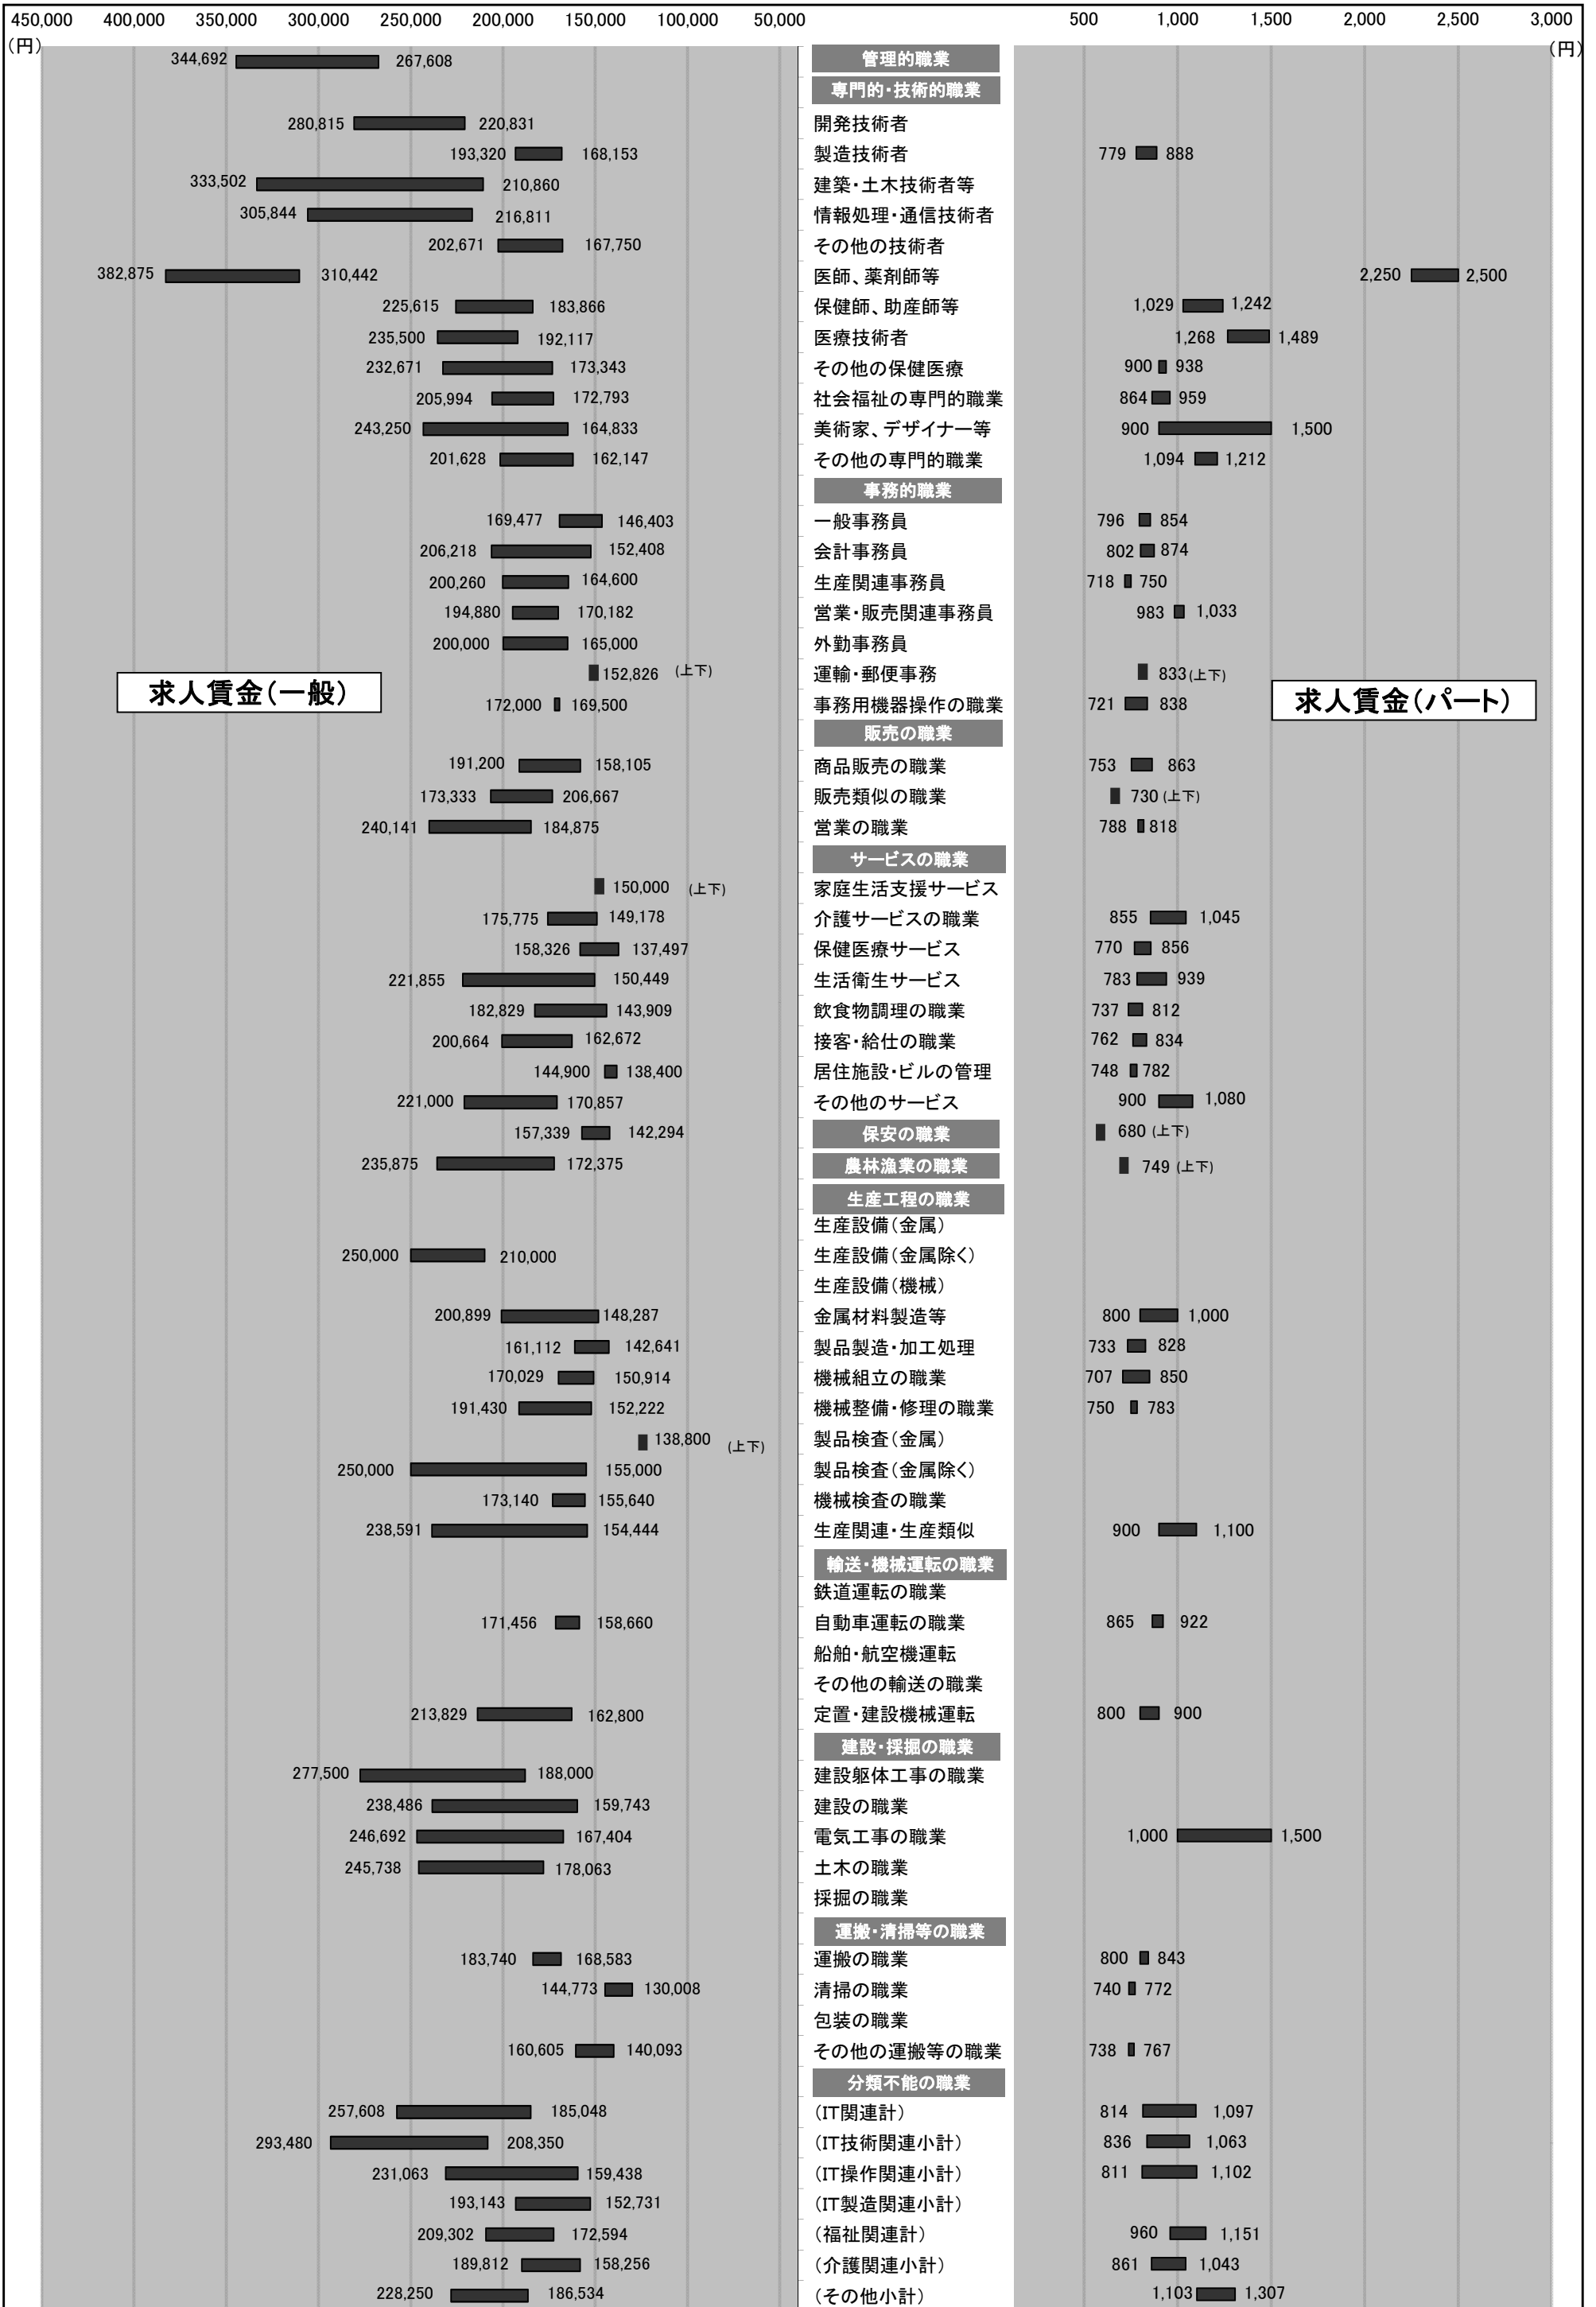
450,000 400,000 350,000 300,000 250,000 200,000 150,000 100,000 50,000
(円)

500 1,000 1,500 2,000 2,500 3,000
(円)

求人賃金(一般)

求人賃金(パート)

| 一般 | 職業 | パート |
|---|---|---|
| 344,692 267,608 | 管理的職業 | |
| | 専門的・技術的職業 | |
| 280,815 220,831 | 開発技術者 | |
| 193,320 168,153 | 製造技術者 | 779 888 |
| 333,502 210,860 | 建築・土木技術者等 | |
| 305,844 216,811 | 情報処理・通信技術者 | |
| 202,671 167,750 | その他の技術者 | |
| 382,875 310,442 | 医師、薬剤師等 | 2,250 2,500 |
| 225,615 183,866 | 保健師、助産師等 | 1,029 1,242 |
| 235,500 192,117 | 医療技術者 | 1,268 1,489 |
| 232,671 173,343 | その他の保健医療 | 900 938 |
| 205,994 172,793 | 社会福祉の専門的職業 | 864 959 |
| 243,250 164,833 | 美術家、デザイナー等 | 900 1,500 |
| 201,628 162,147 | その他の専門的職業 | 1,094 1,212 |
| | 事務的職業 | |
| 169,477 146,403 | 一般事務員 | 796 854 |
| 206,218 152,408 | 会計事務員 | 802 874 |
| 200,260 164,600 | 生産関連事務員 | 718 750 |
| 194,880 170,182 | 営業・販売関連事務員 | 983 1,033 |
| 200,000 165,000 | 外勤事務員 | |
| 152,826 (上下) | 運輸・郵便事務 | 833(上下) |
| 172,000 169,500 | 事務用機器操作の職業 | 721 838 |
| | 販売の職業 | |
| 191,200 158,105 | 商品販売の職業 | 753 863 |
| 173,333 206,667 | 販売類似の職業 | 730(上下) |
| 240,141 184,875 | 営業の職業 | 788 818 |
| | サービスの職業 | |
| 150,000 (上下) | 家庭生活支援サービス | |
| 175,775 149,178 | 介護サービスの職業 | 855 1,045 |
| 158,326 137,497 | 保健医療サービス | 770 856 |
| 221,855 150,449 | 生活衛生サービス | 783 939 |
| 182,829 143,909 | 飲食物調理の職業 | 737 812 |
| 200,664 162,672 | 接客・給仕の職業 | 762 834 |
| 144,900 138,400 | 居住施設・ビルの管理 | 748 782 |
| 221,000 170,857 | その他のサービス | 900 1,080 |
| 157,339 142,294 | 保安の職業 | 680 (上下) |
| 235,875 172,375 | 農林漁業の職業 | 749 (上下) |
| | 生産工程の職業 | |
| | 生産設備(金属) | |
| 250,000 210,000 | 生産設備(金属除く) | |
| | 生産設備(機械) | |
| 200,899 148,287 | 金属材料製造等 | 800 1,000 |
| 161,112 142,641 | 製品製造・加工処理 | 733 828 |
| 170,029 150,914 | 機械組立の職業 | 707 850 |
| 191,430 152,222 | 機械整備・修理の職業 | 750 783 |
| 138,800 (上下) | 製品検査(金属) | |
| 250,000 155,000 | 製品検査(金属除く) | |
| 173,140 155,640 | 機械検査の職業 | |
| 238,591 154,444 | 生産関連・生産類似 | 900 1,100 |
| | 輸送・機械運転の職業 | |
| | 鉄道運転の職業 | |
| 171,456 158,660 | 自動車運転の職業 | 865 922 |
| | 船舶・航空機運転 | |
| | その他の輸送の職業 | |
| 213,829 162,800 | 定置・建設機械運転 | 800 900 |
| | 建設・採掘の職業 | |
| 277,500 188,000 | 建設躯体工事の職業 | |
| 238,486 159,743 | 建設の職業 | |
| 246,692 167,404 | 電気工事の職業 | 1,000 1,500 |
| 245,738 178,063 | 土木の職業 | |
| | 採掘の職業 | |
| | 運搬・清掃等の職業 | |
| 183,740 168,583 | 運搬の職業 | 800 843 |
| 144,773 130,008 | 清掃の職業 | 740 772 |
| | 包装の職業 | |
| 160,605 140,093 | その他の運搬等の職業 | 738 767 |
| | 分類不能の職業 | |
| 257,608 185,048 | (IT関連計) | 814 1,097 |
| 293,480 208,350 | (IT技術関連小計) | 836 1,063 |
| 231,063 159,438 | (IT操作関連小計) | 811 1,102 |
| 193,143 152,731 | (IT製造関連小計) | |
| 209,302 172,594 | (福祉関連計) | 960 1,151 |
| 189,812 158,256 | (介護関連小計) | 861 1,043 |
| 228,250 186,534 | (その他小計) | 1,103 1,307 |